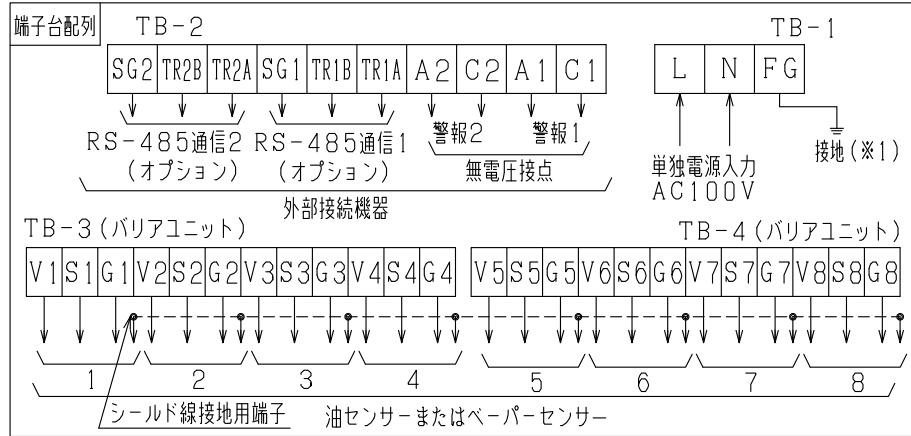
端子台配列

TB－2

| SG2 | TR2B | TR2A | SG1 | TR1B | TR1A | A2 | C2 | A1 | C1 |
|---|---|---|---|---|---|---|---|---|---|

RS－485通信2（オプション）
RS－485通信1（オプション）
警報2
警報1
無電圧接点
外部接続機器

TB－1

| L | N | FG |
|---|---|---|

単独電源入力
AC100V
接地（※1）

TB－3（バリアユニット）

| V1 | S1 | G1 | V2 | S2 | G2 | V3 | S3 | G3 | V4 | S4 | G4 |
|---|---|---|---|---|---|---|---|---|---|---|---|

TB－4（バリアユニット）

| V5 | S5 | G5 | V6 | S6 | G6 | V7 | S7 | G7 | V8 | S8 | G8 |
|---|---|---|---|---|---|---|---|---|---|---|---|

1 2 3 4 5 6 7 8

シールド線接地用端子
油センサーまたはベーパーセンサー